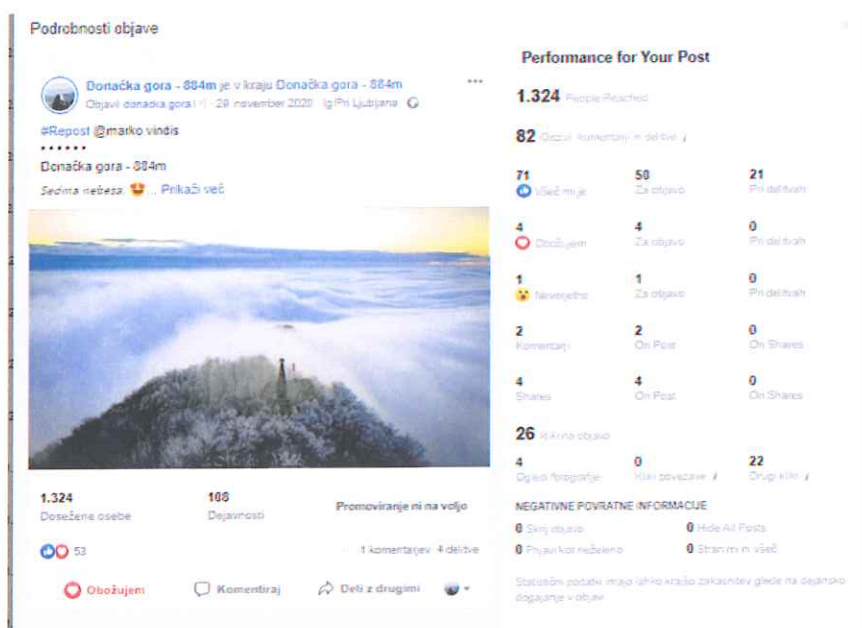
Podrobnosti objave

Donačka gora - 884m je v kraju Donačka gora - 884m
Objavil donacka gora · 29. november 2020 · Ig Pri Ljubljana

#Repost @marko vindis
• • • • • •
Donačka gora - 884m
Sedma nebesa. 😍 ... Prikaži več

1.324
Dosežene osebe

106
Dejavnosti

Promoviranje ni na voljo

53

1 komentar · 4 delitve

Obožujem
Komentiraj
Deli z drugimi

Performance for Your Post

1.324 People Reached

82 Odzivi, komentarji in delitve

| 71 | 50 | 21 |
|---|---|---|
| Všeč mi je | Za objavo | Pri delitvah |
| 4 | 4 | 0 |
| Obožujem | Za objavo | Pri delitvah |
| 1 | 1 | 0 |
| Neverjetno | Za objavo | Pri delitvah |
| 2 | 2 | 0 |
| Komentarji | On Post | On Shares |
| 4 | 4 | 0 |
| Shares | On Post | On Shares |

26 Kliki na objavo

| 4 | 0 | 22 |
|---|---|---|
| Ogledi fotografije | Kliki povezave | Drugi kliki |

NEGATIVNE POVRATNE INFORMACIJE

0 Skrij objavo
0 Hide All Posts
0 Prijavi kot neželeno
0 Stran mi ni všeč

Statistični podatki imajo lahko krajšo zakasnitev glede na dejansko dogajanje v objavi